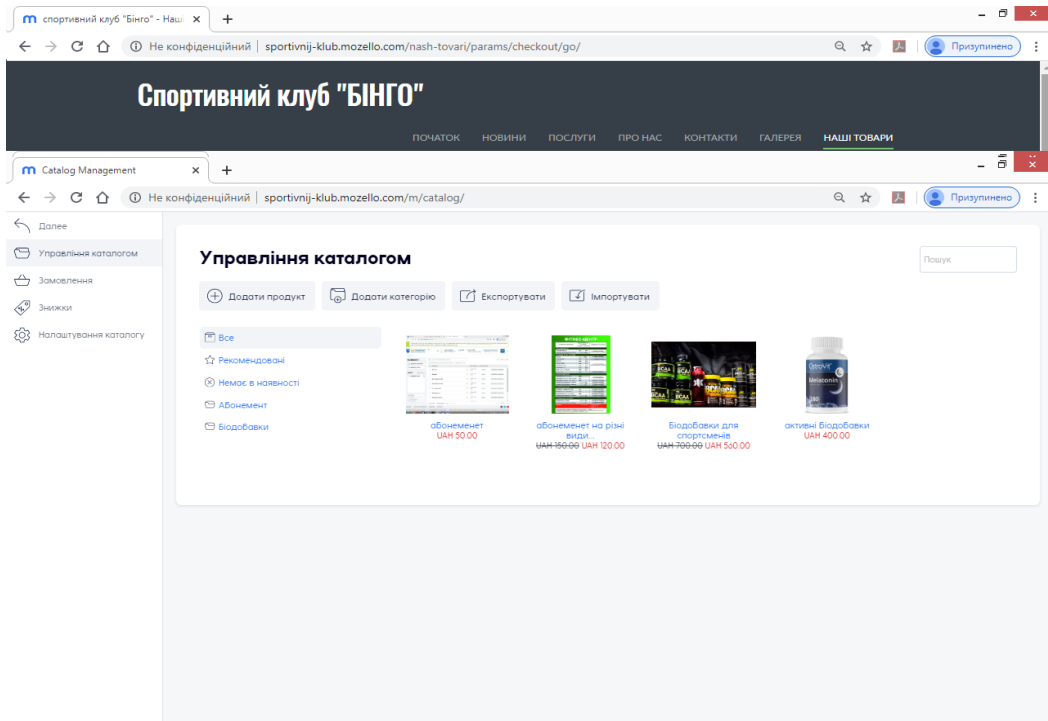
спортивний клуб "Бінго" - Наш ×

Не конфіденційний | sportivnij-klub.mozello.com/nash-tovari/params/checkout/go/

Призупинено

Спортивний клуб "БІНГО"

ПОЧАТОК НОВИНИ ПОСЛУГИ ПРО НАС КОНТАКТИ ГАЛЕРЕЯ НАШІ ТОВАРИ

Catalog Management ×

Не конфіденційний | sportivnij-klub.mozello.com/m/catalog/

Призупинено

Далее

Управління каталогом

Замовлення

Знижки

Налаштування каталогу

Управління каталогом

Пошук

Додати продукт

Додати категорію

Експортувати

Імпортувати

Все

Рекомендовані

Немає в наявності

Абонемент

Біодобавки

абонеменет
UAH 50.00

абонеменет на різні види...
~~UAH 150.00~~ UAH 120.00

Біодобавки для спортсменів
~~UAH 700.00~~ UAH 560.00

активні біодобавки
UAH 400.00